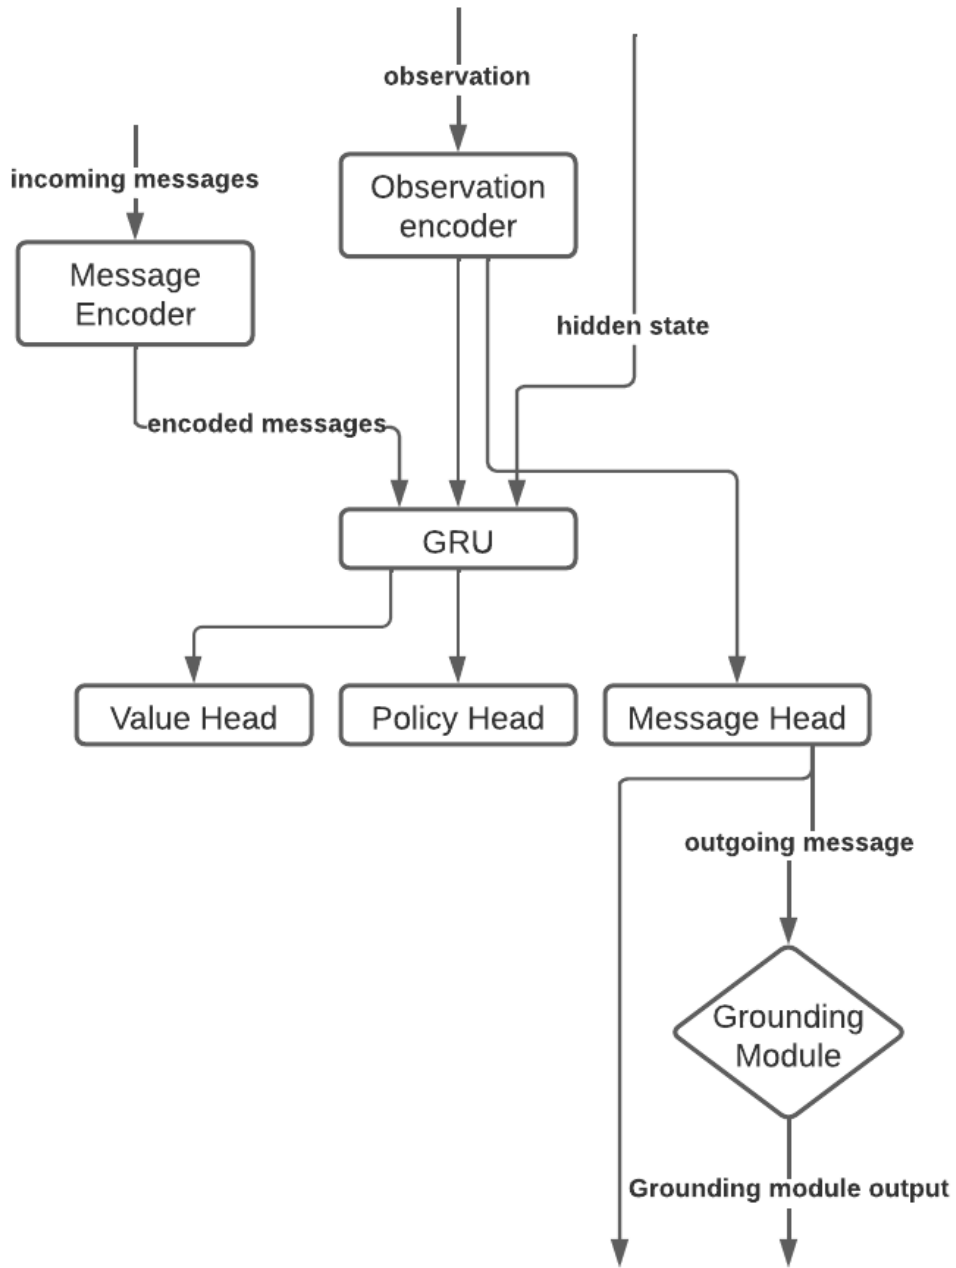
observation

incoming messages

Observation encoder

Message Encoder

hidden state

encoded messages

GRU

Value Head

Policy Head

Message Head

outgoing message

Grounding Module

Grounding module output